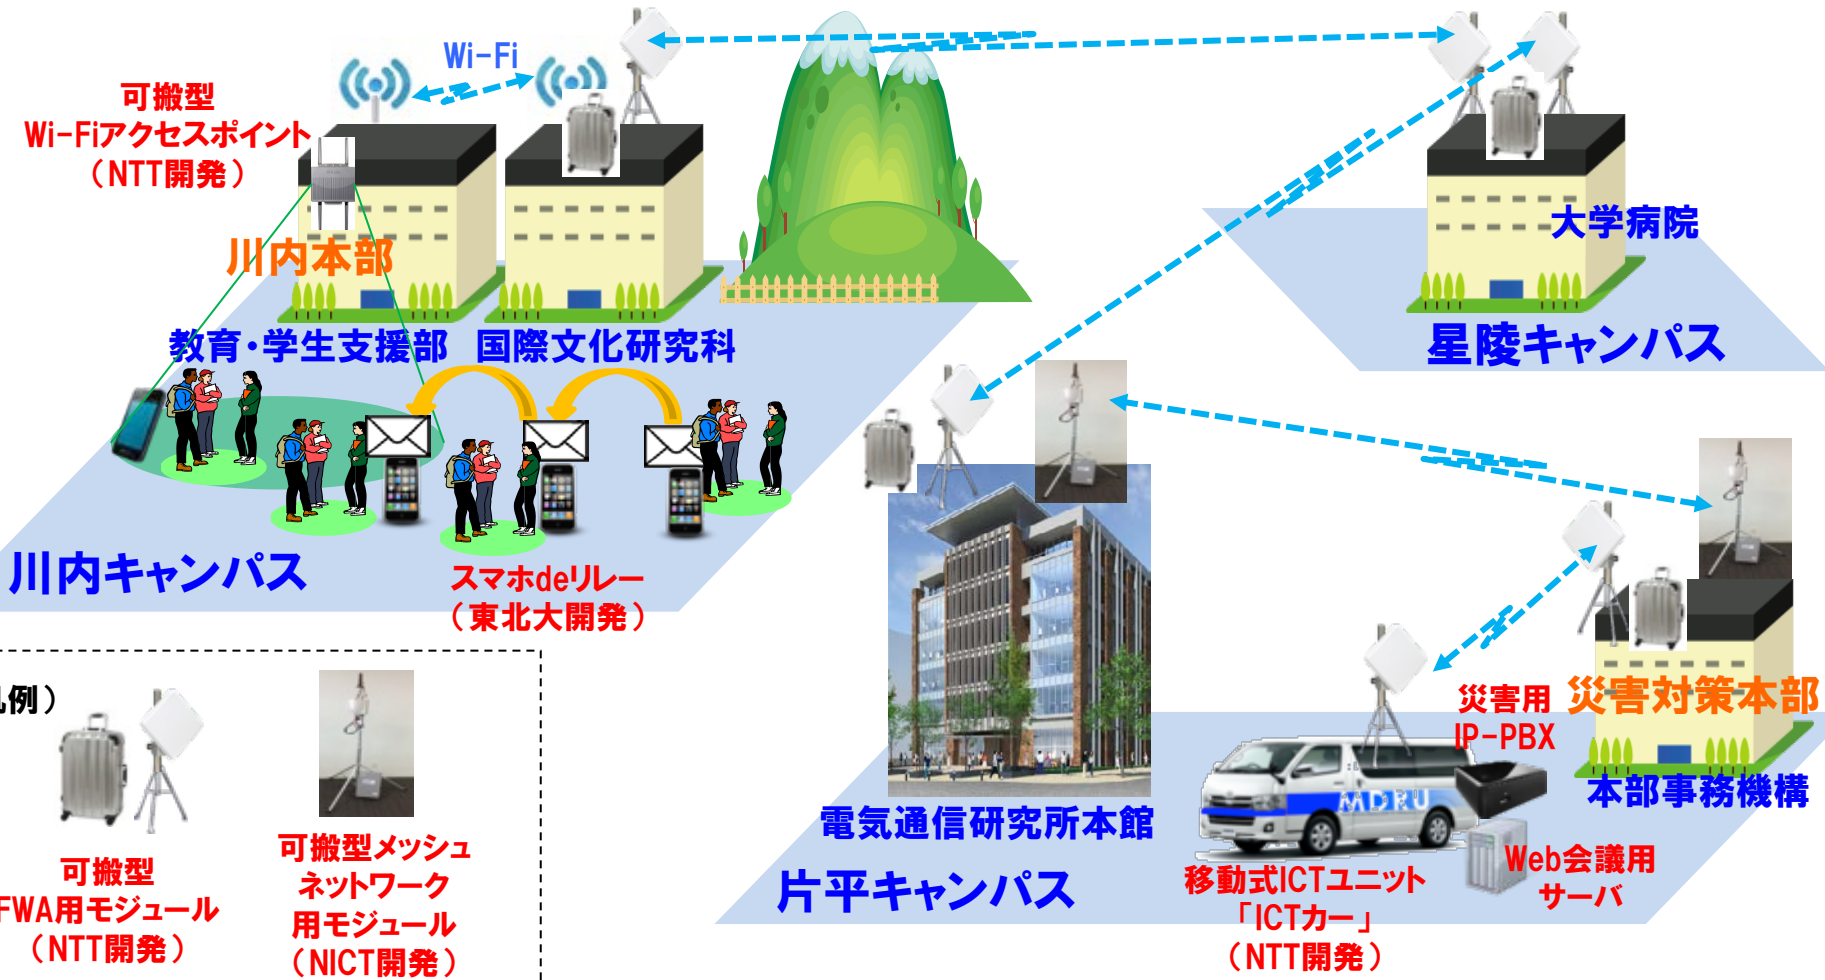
Wi-Fi

可搬型
Wi-Fiアクセスポイント
（NTT開発）

川内本部

教育・学生支援部　国際文化研究科

大学病院

星陵キャンパス

川内キャンパス

スマホdeリレー
（東北大開発）

例）

可搬型
FWA用モジュール
（NTT開発）

可搬型メッシュ
ネットワーク
用モジュール
（NICT開発）

電気通信研究所本館

片平キャンパス

MDRU

移動式ICTユニット
「ICTカー」
（NTT開発）

災害用
IP-PBX

災害対策本部

本部事務機構

Web会議用
サーバ